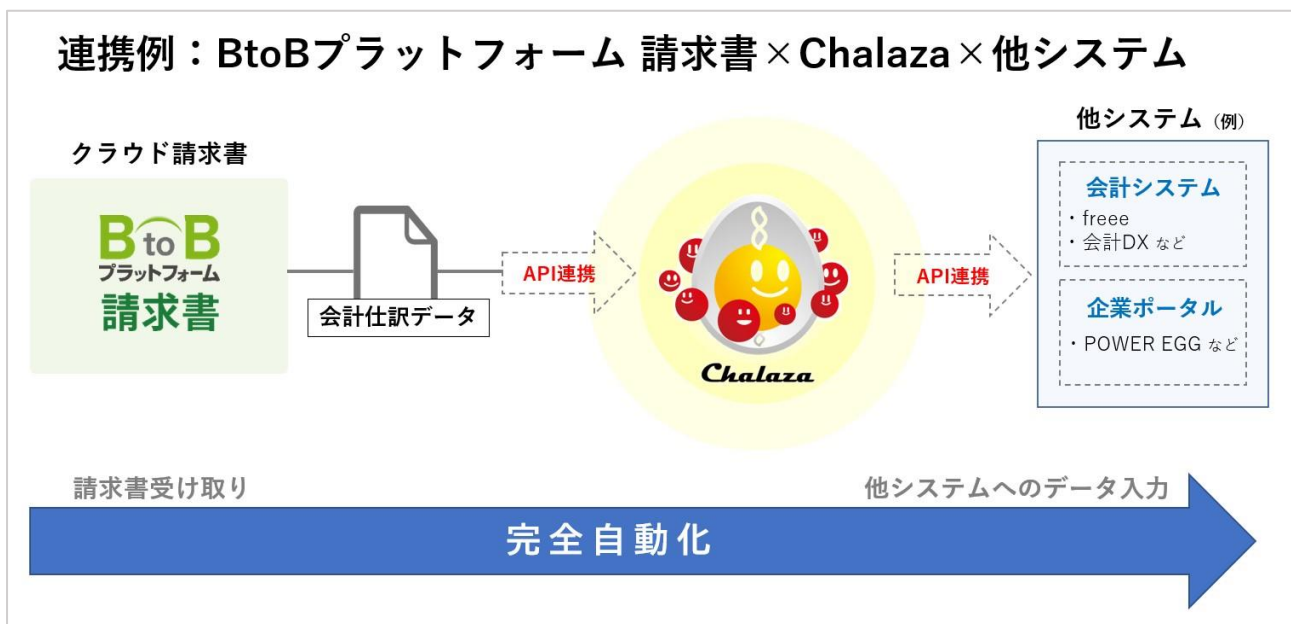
連携例：BtoBプラットフォーム 請求書×Chalaza×他システム

クラウド請求書

BtoB
プラットフォーム
請求書

会計仕訳データ

API連携

Chalaza

API連携

他システム（例）

会計システム
・freee
・会計DX など

企業ポータル
・POWER EGG など

請求書受け取り

他システムへのデータ入力

完全自動化